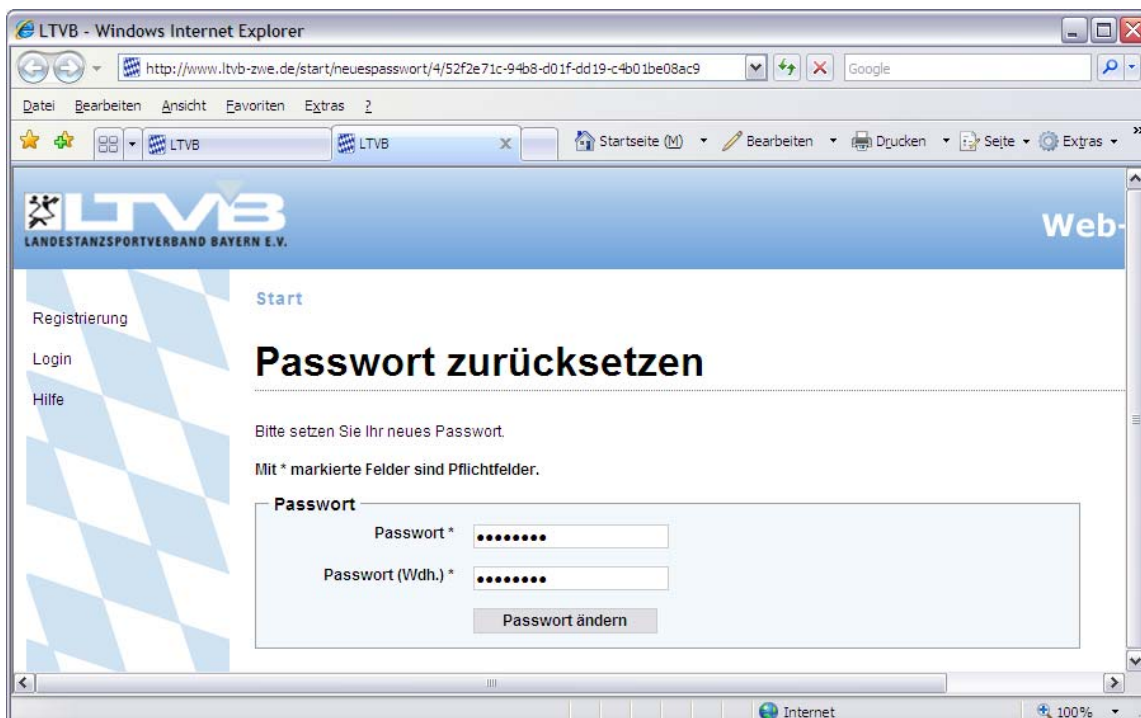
LTVB - Windows Internet Explorer

http://www.ltvb-zwe.de/start/neuespasswort/4/52f2e71c-94b8-d01f-dd19-c4b01be08ac9

Google

Datei Bearbeiten Ansicht Favoriten Extras ?

LTVB LTVB

Startseite (M) Bearbeiten Drucken Seite Extras

LTVB
LANDESTANZSPORTVERBAND BAYERN E.V.

Web-

Registrierung
Login
Hilfe

Start

Passwort zurücksetzen

Bitte setzen Sie Ihr neues Passwort.

Mit * markierte Felder sind Pflichtfelder.

Passwort

Passwort * ••••••••

Passwort (Wdh.) * ••••••••

Passwort ändern

Internet

100%